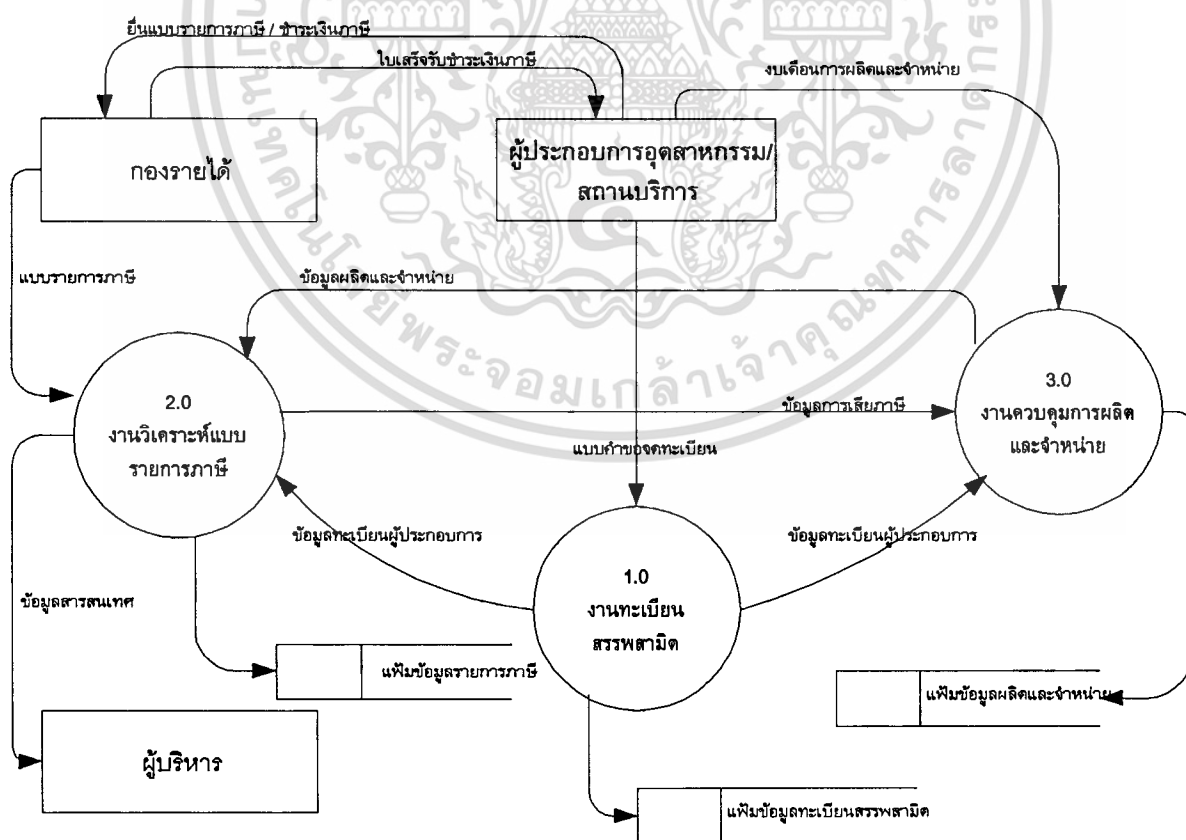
ยื่นแบบรายการภาษี / ชำระเงินภาษี

ใบเสร็จรับชำระเงินภาษี

งบเดือนการผลิตและจำหน่าย

กองรายได้

ผู้ประกอบการอุตสาหกรรม/ สถานบริการ

แบบรายการภาษี

ข้อมูลผลิตและจำหน่าย

2.0 งานวิเคราะห์แบบ รายการภาษี

ข้อมูลการเสียภาษี

3.0 งานควบคุมการผลิต และจำหน่าย

แบบคำขอจดทะเบียน

ข้อมูลทะเบียนผู้ประกอบการ

ข้อมูลทะเบียนผู้ประกอบการ

ข้อมูลสารสนเทศ

1.0 งานทะเบียน สรรพสามิต

แฟ้มข้อมูลรายการภาษี

แฟ้มข้อมูลผลิตและจำหน่าย

ผู้บริหาร

แฟ้มข้อมูลทะเบียนสรรพสามิต